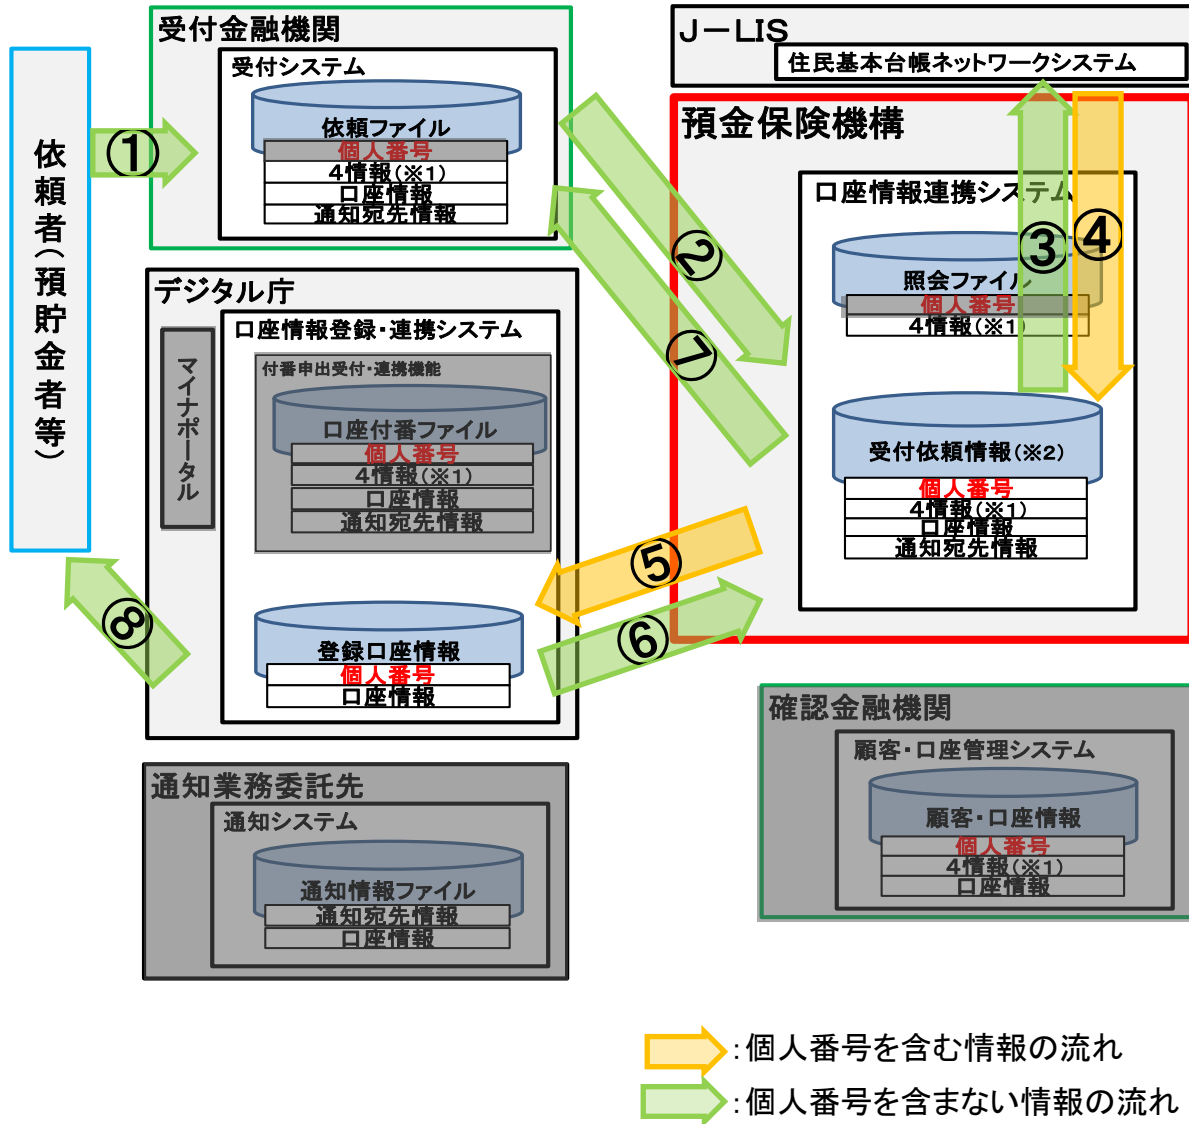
依頼者（預貯金者等）

①

受付金融機関
受付システム
依頼ファイル
個人番号
4情報（※1）
口座情報
通知宛先情報

J－LIS
住民基本台帳ネットワークシステム

預金保険機構
口座情報連携システム
照会ファイル
個人番号
4情報（※1）
受付依頼情報（※2）
個人番号
4情報（※1）
口座情報
通知宛先情報

②
⑦
③
④
⑤
⑥
⑧

デジタル庁
マイナポータル
口座情報登録・連携システム
付番申出受付・連携機能
口座付番ファイル
個人番号
4情報（※1）
口座情報
通知宛先情報
登録口座情報
個人番号
口座情報

確認金融機関
顧客・口座管理システム
顧客・口座情報
個人番号
4情報（※1）
口座情報

通知業務委託先
通知システム
通知情報ファイル
通知宛先情報
口座情報

:個人番号を含む情報の流れ
:個人番号を含まない情報の流れ